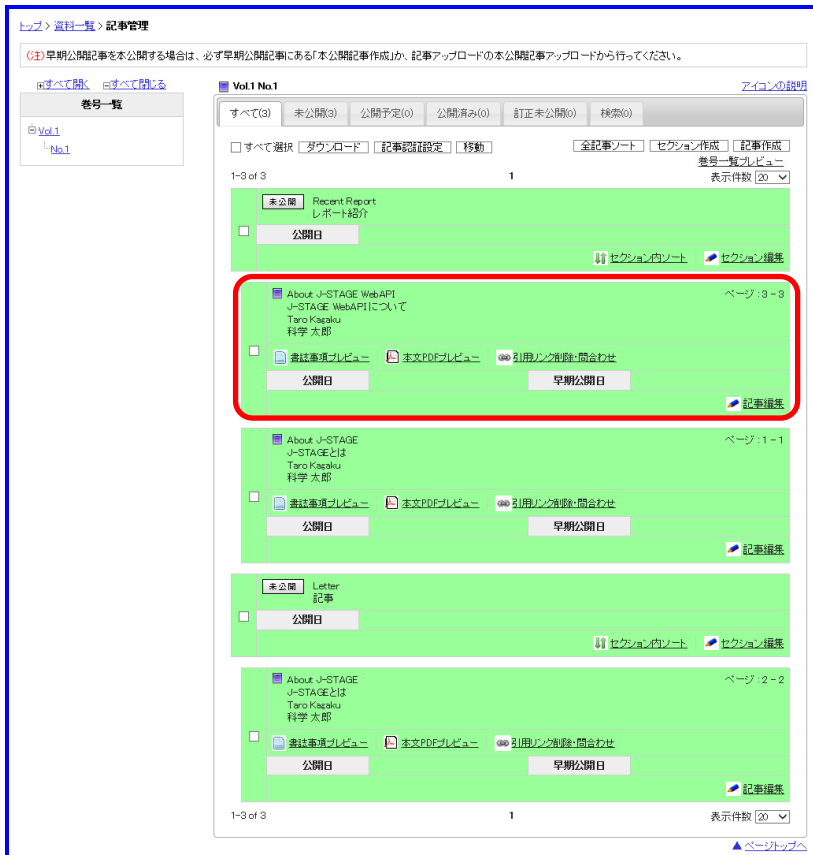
トップ > 資料一覧 > 記事管理

(注)早期公開記事を本公開する場合は、必ず早期公開記事にある「本公開記事作成」か、記事アップロードの本公開記事アップロードから行ってください。

すべて開く　すべて閉じる

巻号一覧

Vol.1
No.1

Vol.1 No.1

アイコンの説明

すべて(3)　未公開(3)　公開予定(0)　公開済み(0)　訂正未公開(0)　検索(0)

すべて選択　ダウンロード　記事認証設定　移動

全記事ソート　セクション作成　記事作成

巻号一覧プレビュー

1-3 of 3　1　表示件数 20

未公開　Recent Report
レポート紹介

公開日

セクション内ソート　セクション編集

About J-STAGE WebAPI
J-STAGE WebAPIについて
Taro Kagaku
科学 太郎

ページ：3 - 3

書誌事項プレビュー　本文PDFプレビュー　引用リンク削除・問合わせ

公開日　早期公開日

記事編集

About J-STAGE
J-STAGEとは
Taro Kagaku
科学 太郎

ページ：1 - 1

書誌事項プレビュー　本文PDFプレビュー　引用リンク削除・問合わせ

公開日　早期公開日

記事編集

未公開　Letter
記事

公開日

セクション内ソート　セクション編集

About J-STAGE
J-STAGEとは
Taro Kagaku
科学 太郎

ページ：2 - 2

書誌事項プレビュー　本文PDFプレビュー　引用リンク削除・問合わせ

公開日　早期公開日

記事編集

1-3 of 3　1　表示件数 20

▲ ページトップへ